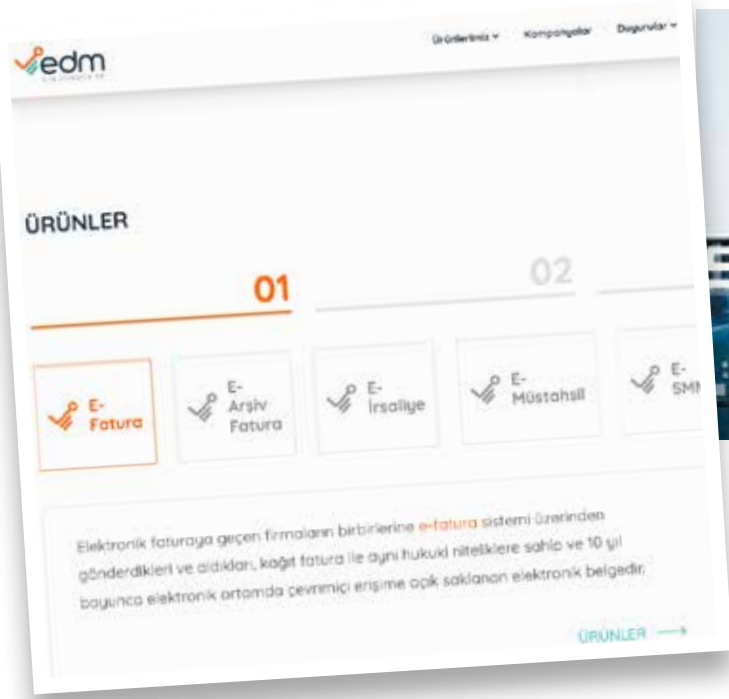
edm

Ürünlerimiz ⌄ Kampanyalar Duyurular ⌄

ÜRÜNLER

01

02

E-Fatura

E-Arşiv Fatura

E-İrsaliye

E-Müstahsil

E-SM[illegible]

Elektronik faturaya geçen firmaların birbirlerine e-fatura sistemi üzerinden gönderdikleri ve aldıkları, kağıt fatura ile aynı hukuki niteliklere sahip ve 10 yıl boyunca elektronik ortamda çevrimiçi erişime açık saklanan elektronik belgedir.

ÜRÜNLER ⟶